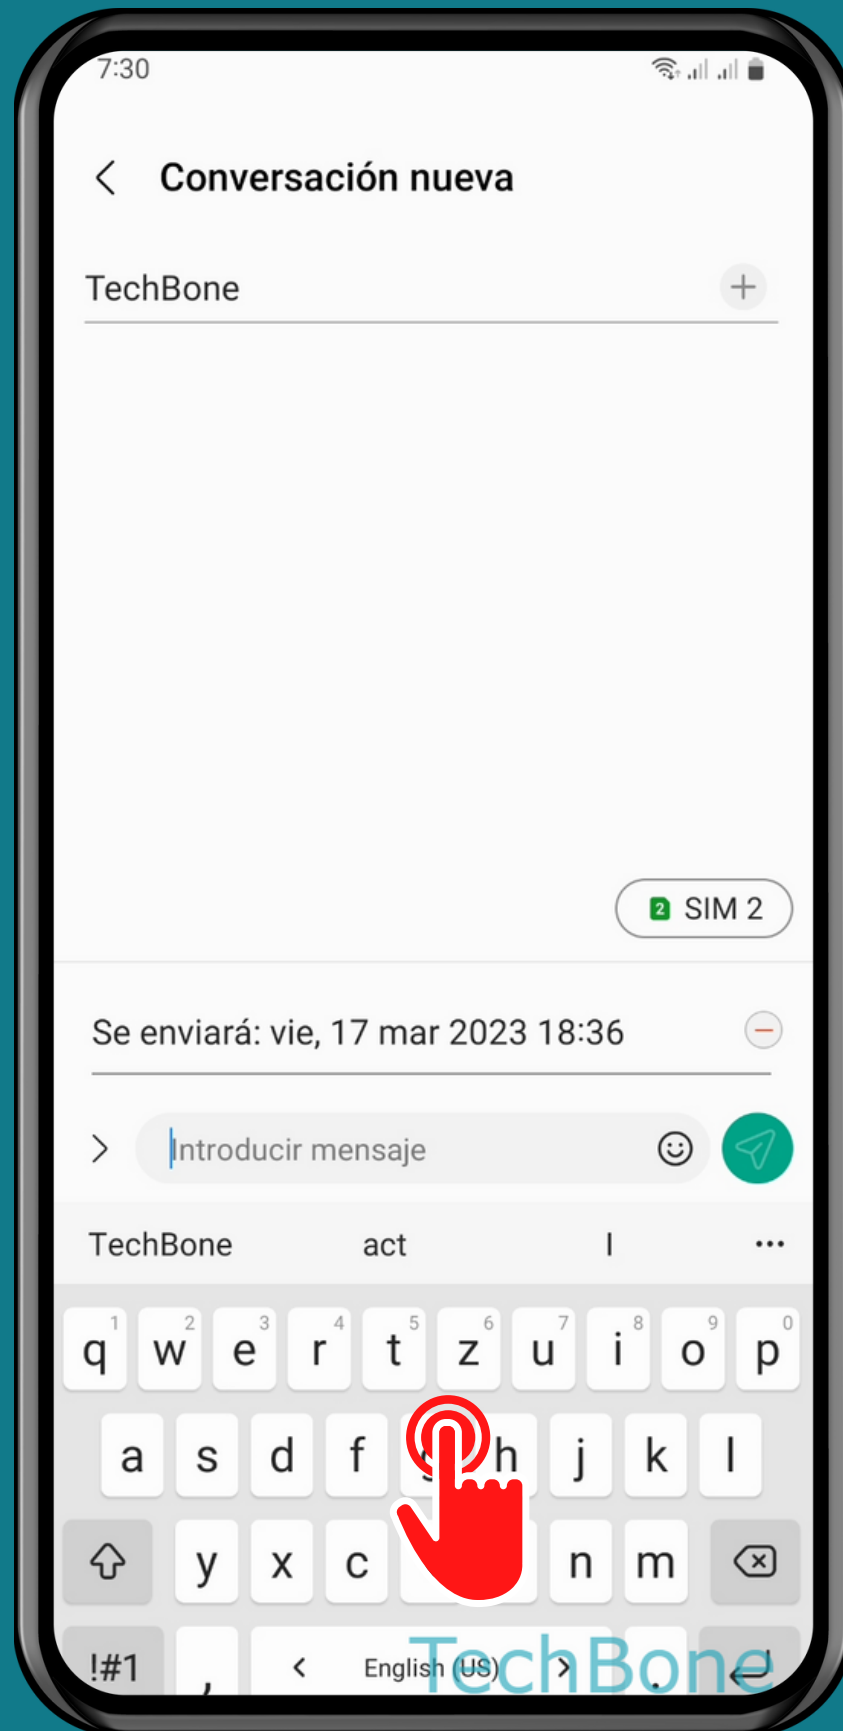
7:30

Conversación nueva

TechBone

SIM 2

Se enviará: vie, 17 mar 2023 18:36

Introducir mensaje

TechBone act I ...

q 1 w 2 e 3 r 4 t 5 z 6 u 7 i 8 o 9 p 0

a s d f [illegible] h j k l

y x c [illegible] n m

!#1 , English (US)

TechBone